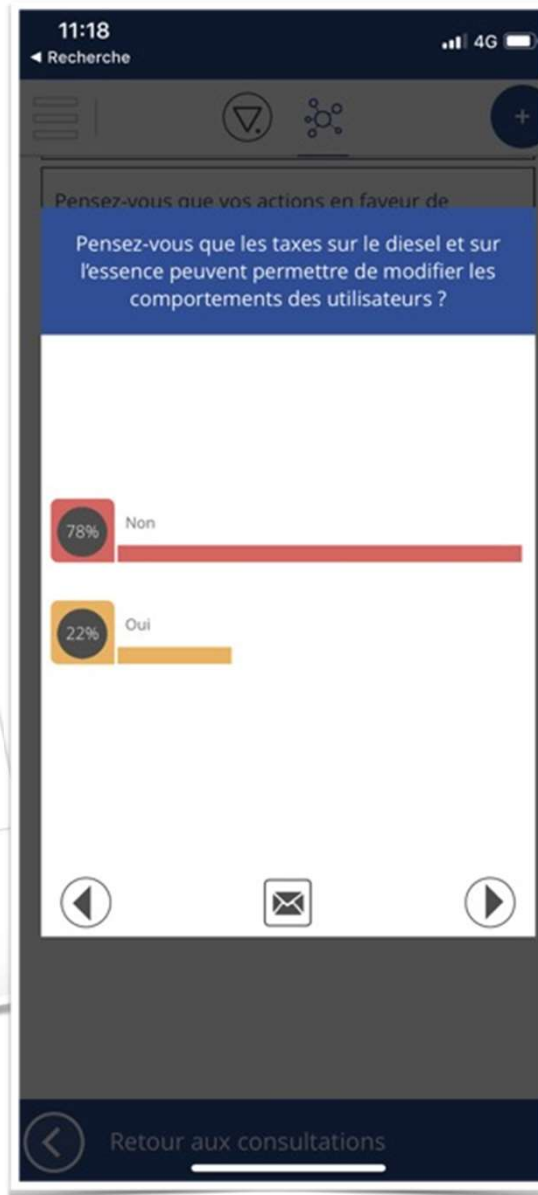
11:18
◂ Recherche
4G

Pensez-vous que vos actions en faveur de

Pensez-vous que les taxes sur le diesel et sur l'essence peuvent permettre de modifier les comportements des utilisateurs ?

78%
Non

22%
Oui

Retour aux consultations